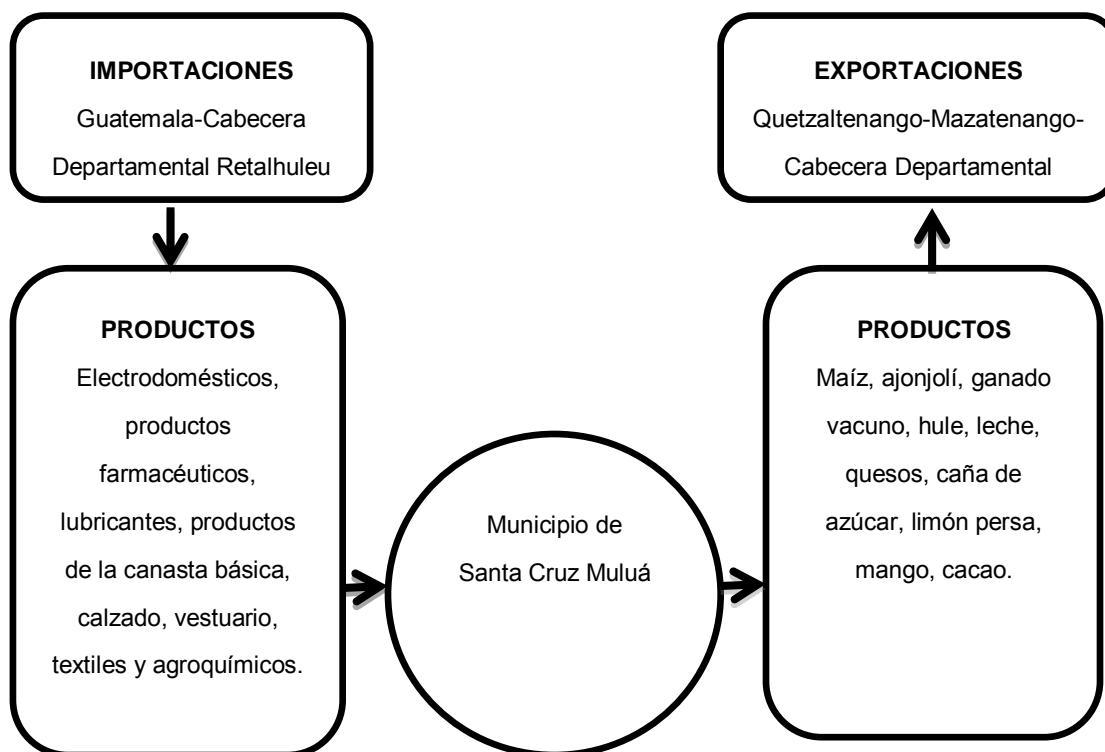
IMPORTACIONES
Guatemala-Cabecera Departamental Retalhuleu

EXPORTACIONES
Quetzaltenango-Mazatenango-Cabecera Departamental

PRODUCTOS
Electrodomésticos, productos farmacéuticos, lubricantes, productos de la canasta básica, calzado, vestuario, textiles y agroquímicos.

Municipio de Santa Cruz Muluá

PRODUCTOS
Maíz, ajonjolí, ganado vacuno, hule, leche, quesos, caña de azúcar, limón persa, mango, cacao.